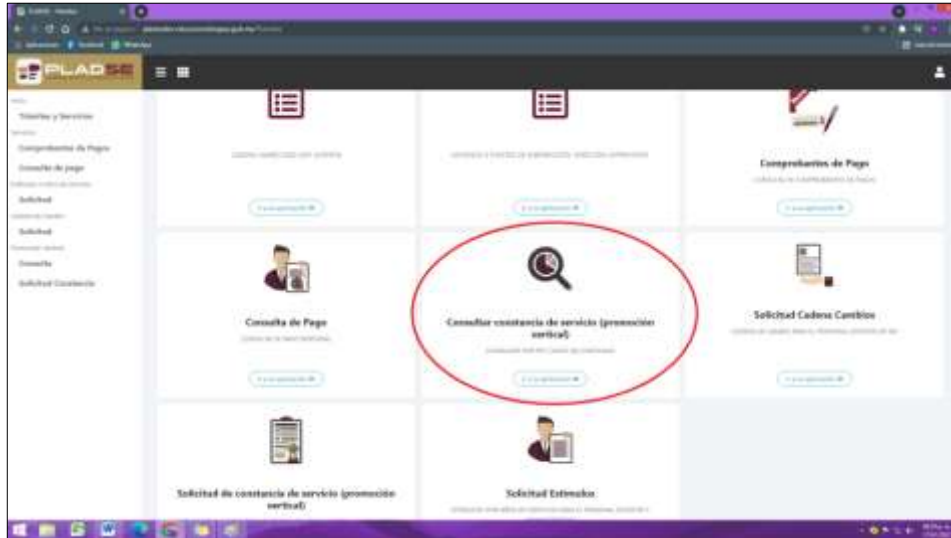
PLADSE

Trámites y Servicios
Comprobantes de Pagos
Consulta de pago
Solicitud
Solicitud
Consulta
Solicitud Constancia

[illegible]

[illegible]

Comprobantes de Pago
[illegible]

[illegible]

Consulta de Pago
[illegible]

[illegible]

Consultar constancia de servicio (promoción vertical)
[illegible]

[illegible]

Solicitud Cadena Cambios
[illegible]

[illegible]

Solicitud de constancia de servicio (promoción vertical)

Solicitud Estímulos
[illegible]